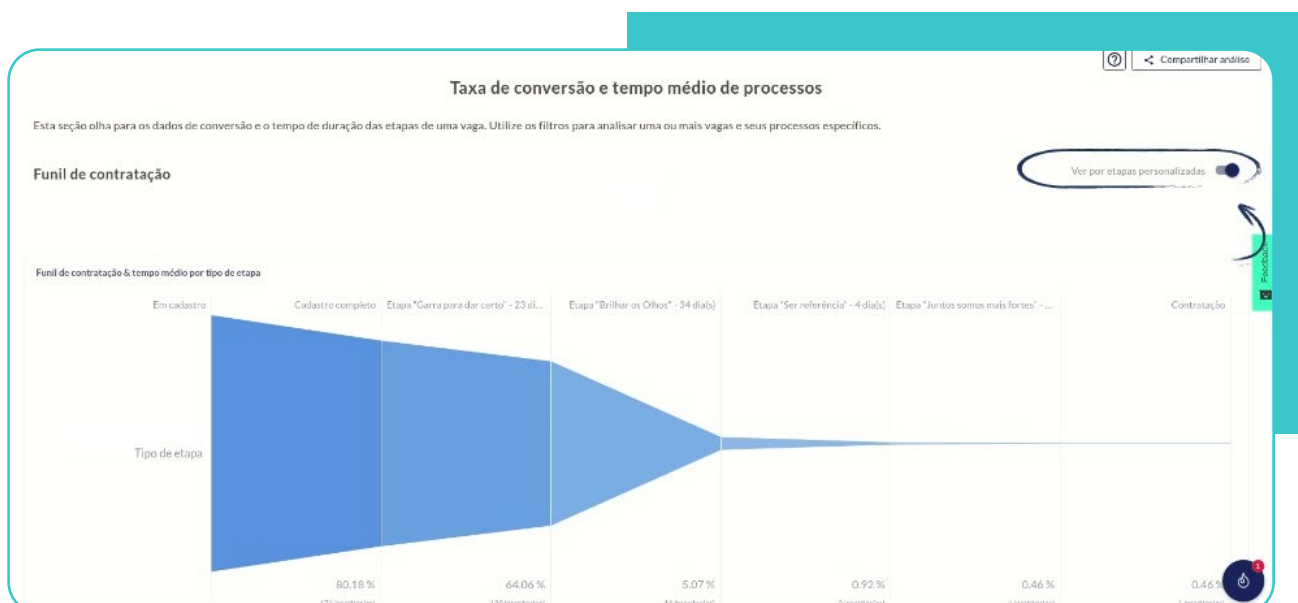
Compartilhar análise

Taxa de conversão e tempo médio de processos

Esta seção olha para os dados de conversão e o tempo de duração das etapas de uma vaga. Utilize os filtros para analisar uma ou mais vagas e seus processos específicos.

Funil de contratação

Ver por etapas personalizadas

Feedback

Funil de contratação & tempo médio por tipo de etapa

| Em cadastro | Cadastro completo | Etapa "Garra para dar certo" - 23 di... | Etapa "Brilhar os Olhos" - 34 dia(s) | Etapa "Ser referência" - 4 dia(s) | Etapa "Juntos somos mais fortes" - ... | Contratação |
|---|---|---|---|---|---|---|

Tipo de etapa

80.18 %
64.06 %
5.07 %
0.92 %
0.46 %
0.46 %

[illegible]

1